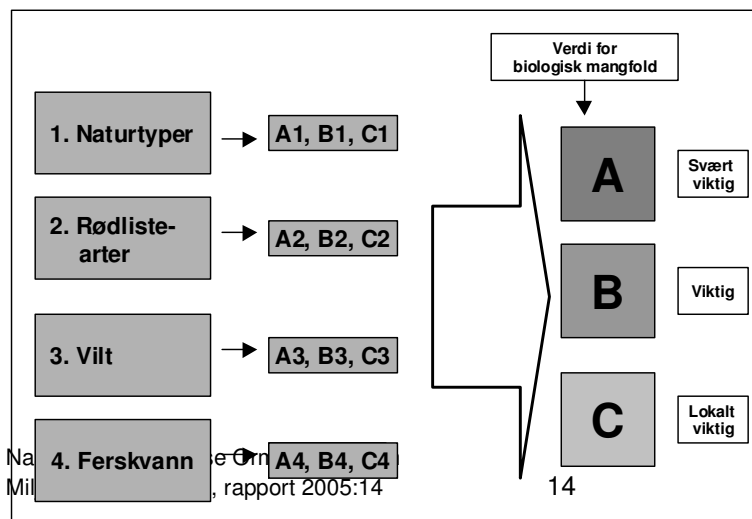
Verdi for biologisk mangfold

1. Naturtyper

A1, B1, C1

2. Rødlistearter

A2, B2, C2

3. Vilt

A3, B3, C3

4. Ferskvann

A4, B4, C4

A

Svært viktig

B

Viktig

C

Lokalt viktig

Na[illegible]se Orn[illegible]
Mil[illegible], rapport 2005:14

14